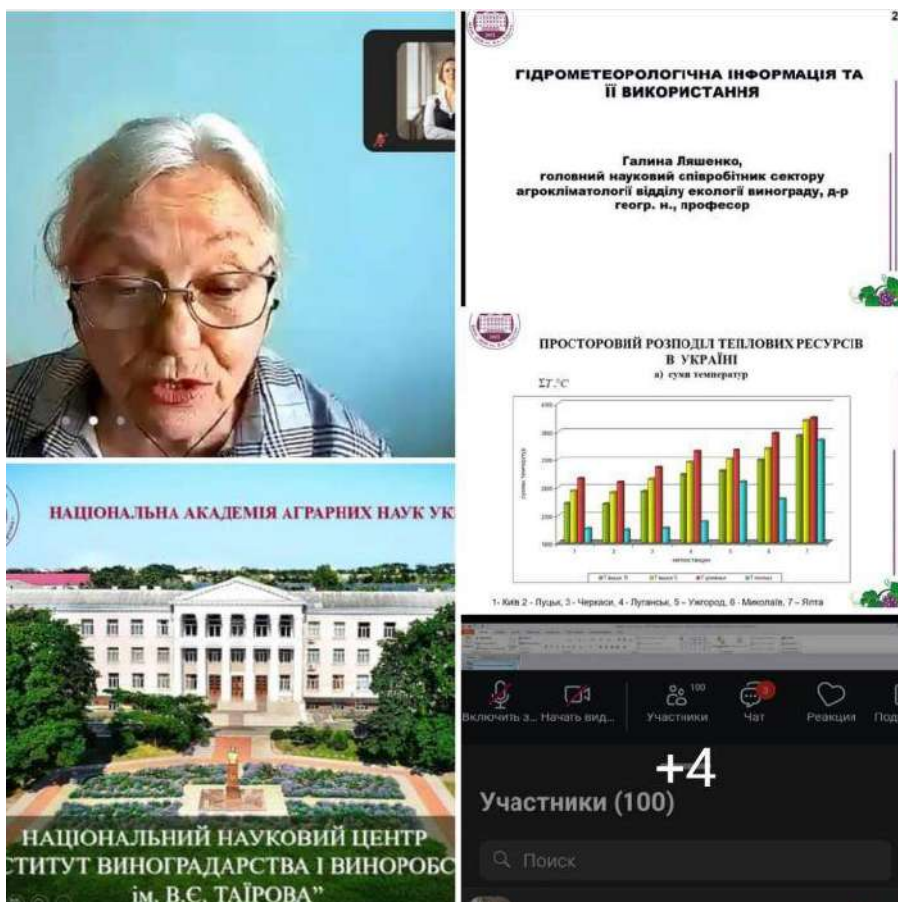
2

ГІДРОМЕТЕОРОЛОГІЧНА ІНФОРМАЦІЯ ТА ЇЇ ВИКОРИСТАННЯ

Галина Ляшенко, головний науковий співробітник сектору агрокліматології відділу екології винограду, д-р геогр. н., професор

ПРОСТОРОВИЙ РОЗПОДІЛ ТЕПЛОВИХ РЕСУРСІВ В УКРАЇНІ

а) суми температур

ΣТ,°С

1- Київ 2 - Пуцьк, 3 - Черкаси, 4 - Луганськ, 5 – Ужгород, 6 - Миколаїв, 7 – Ялта

НАЦІОНАЛЬНА АКАДЕМІЯ АГРАРНИХ НАУК УК

НАЦІОНАЛЬНИЙ НАУКОВИЙ ЦЕНТР
СТИТУТ ВИНОГРАДАРСТВА І ВИНОРОБС
ім. В.Є. ТАЇРОВА"

Включить з... Начать вид... 100 Участники 3 Чат Реакция Под

+4

Участники (100)

Поиск